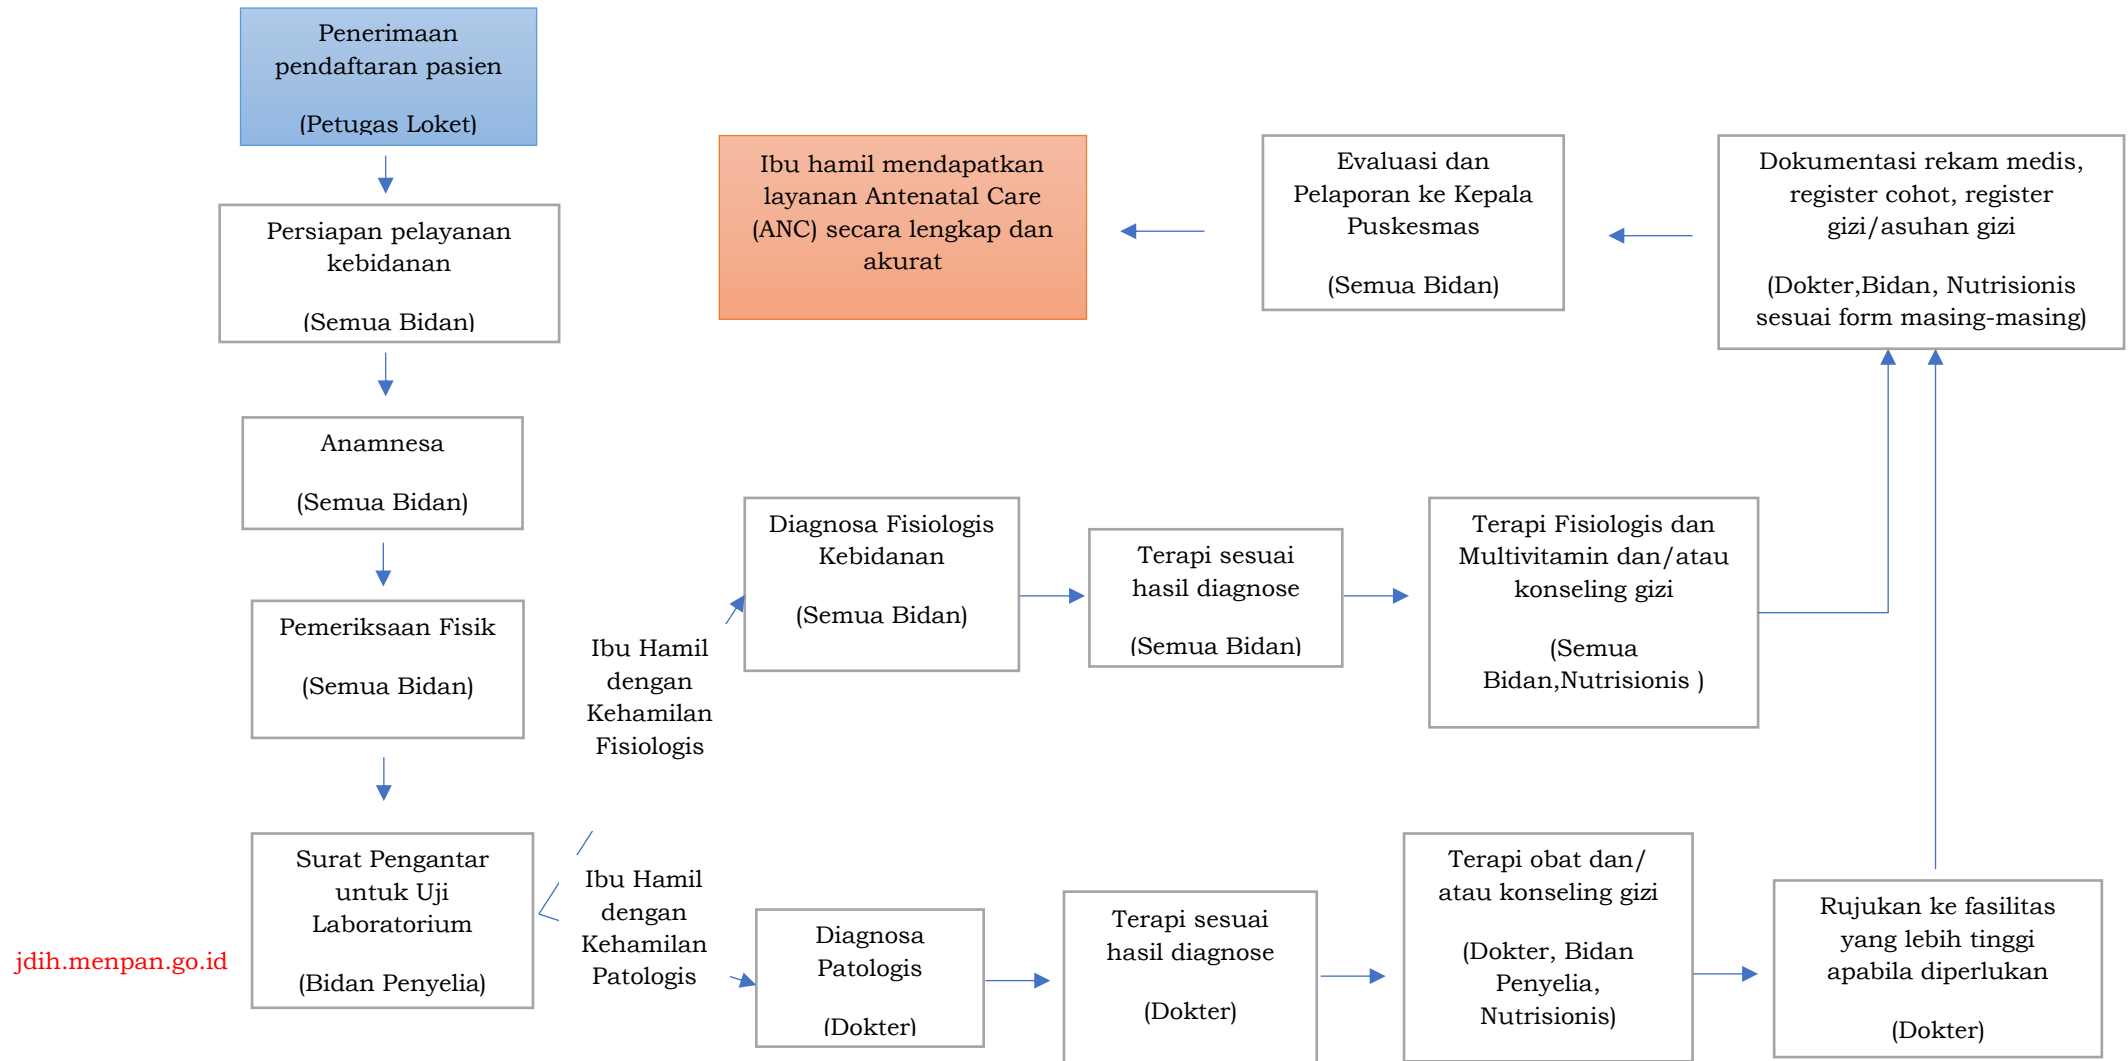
Penerimaan pendaftaran pasien

(Petugas Loket)

Persiapan pelayanan kebidanan

(Semua Bidan)

Anamnesa

(Semua Bidan)

Pemeriksaan Fisik

(Semua Bidan)

Surat Pengantar untuk Uji Laboratorium

(Bidan Penyelia)

jdih.menpan.go.id

Ibu Hamil dengan Kehamilan Fisiologis

Ibu Hamil dengan Kehamilan Patologis

Diagnosa Fisiologis Kebidanan

(Semua Bidan)

Terapi sesuai hasil diagnose

(Semua Bidan)

Terapi Fisiologis dan Multivitamin dan/atau konseling gizi

(Semua Bidan,Nutrisionis )

Diagnosa Patologis

(Dokter)

Terapi sesuai hasil diagnose

(Dokter)

Terapi obat dan/ atau konseling gizi

(Dokter, Bidan Penyelia, Nutrisionis)

Rujukan ke fasilitas yang lebih tinggi apabila diperlukan

(Dokter)

Dokumentasi rekam medis, register cohot, register gizi/asuhan gizi

(Dokter,Bidan, Nutrisionis sesuai form masing-masing)

Evaluasi dan Pelaporan ke Kepala Puskesmas

(Semua Bidan)

Ibu hamil mendapatkan layanan Antenatal Care (ANC) secara lengkap dan akurat